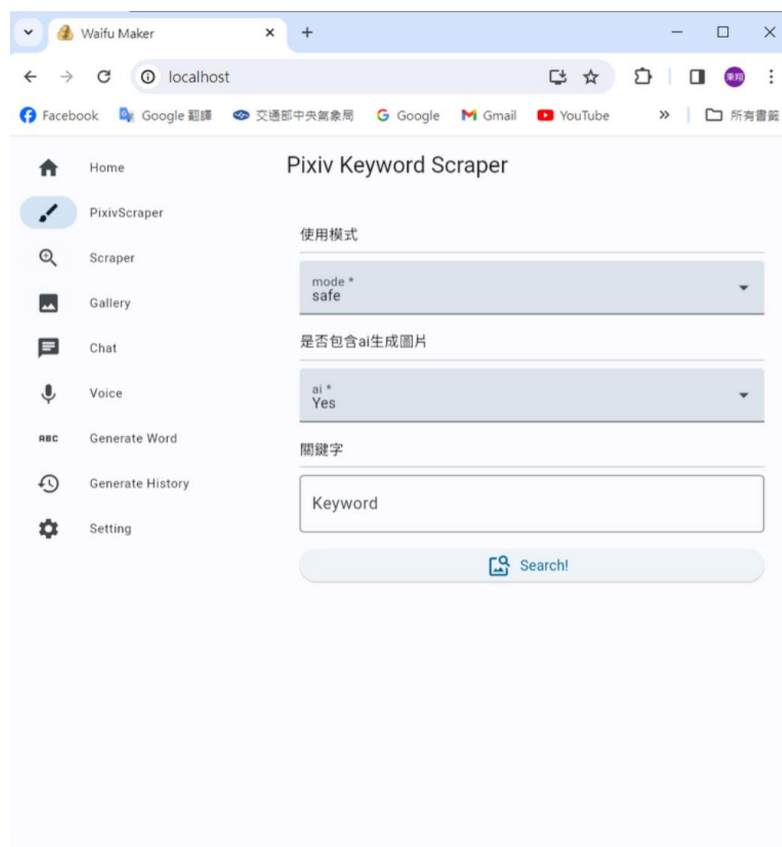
Waifu Maker
localhost
Facebook Google 翻譯 交通部中央氣象局 Google Gmail YouTube 所有書籤

Home
PixivScraper
Scraper
Gallery
Chat
Voice
ABC Generate Word
Generate History
Setting

Pixiv Keyword Scraper

使用模式
mode *
safe

是否包含ai生成圖片
ai *
Yes

關鍵字
Keyword

Search!